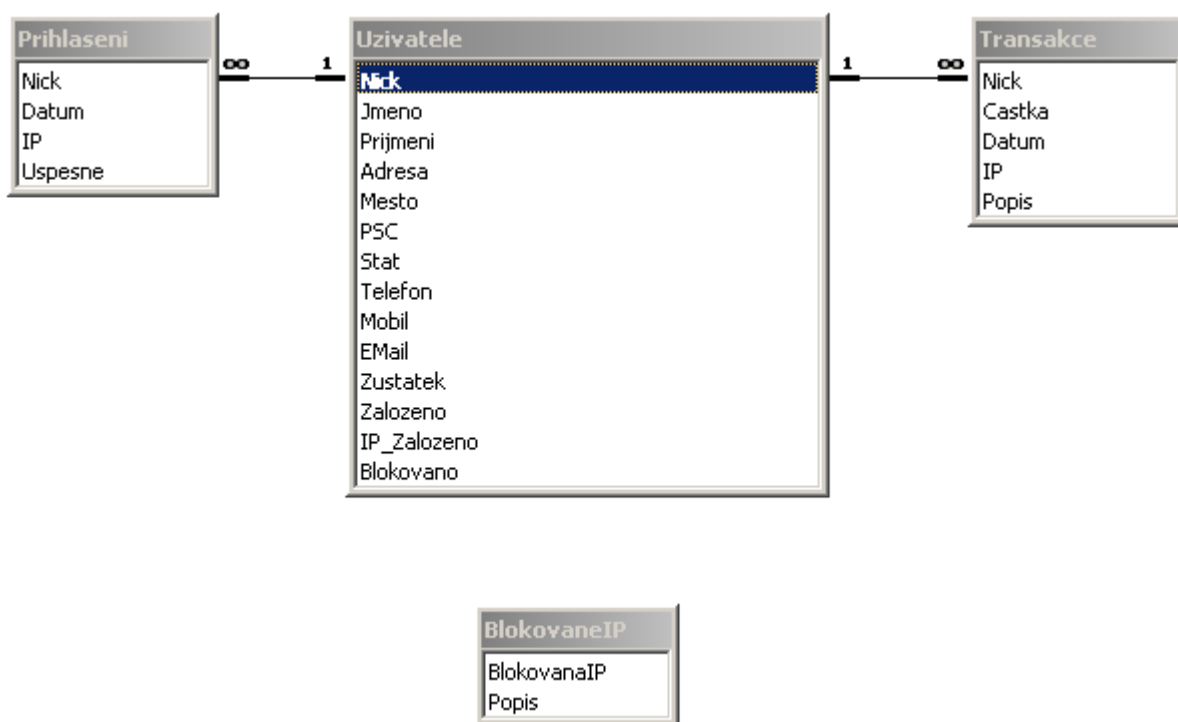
Prihlaseni
Nick
Datum
IP
Uspesne

∞ 1

Uzivatele
Nick
Jmeno
Prijmeni
Adresa
Mesto
PSC
Stat
Telefon
Mobil
EMail
Zustatek
Zalozeno
IP_Zalozeno
Blokovano

1 ∞

Transakce
Nick
Castka
Datum
IP
Popis

BlokovaneIP
BlokovanaIP
Popis